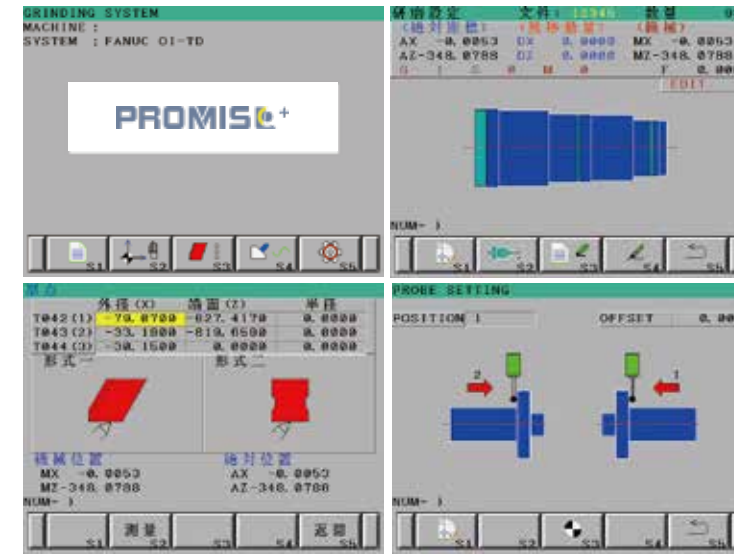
GRINDING SYSTEM
MACHINE :
SYSTEM : FANUC OI-TD

PROMISE+

S1 S2 S3 S4 S5

研磨設定 文件 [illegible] 数量 0
(絶対座標) (残存距離) (機械)
AX -0.0053 DX 0.0000 MX -0.0053
AZ-348.0788 DZ 0.0000 MZ-348.0788
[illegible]
EDIT

NUM- )
S1 S2 S3 S4 S5

對刀
外径 (X) 端面 (Z) 半径
| | 外径 (X) | 端面 (Z) | 半径 |
|---|---|---|---|
| T042 (1) | -79.0700 | -827.4170 | 0.0000 |
| T043 (2) | -33.1500 | -819.6500 | 0.0000 |
| T044 (3) | -30.1500 | 0.0000 | 0.0000 |
形式一 形式二
機械位置
MX -0.0053
MZ-348.0788
絶対位置
AX -0.0053
AZ-348.0788
NUM- )
S1 測量 S2 S3 S4 返回 S5

PROBE SETTING
POSITION 1 OFFSET 0.00
2 1
NUM- )
S1 S2 S3 S4 S5